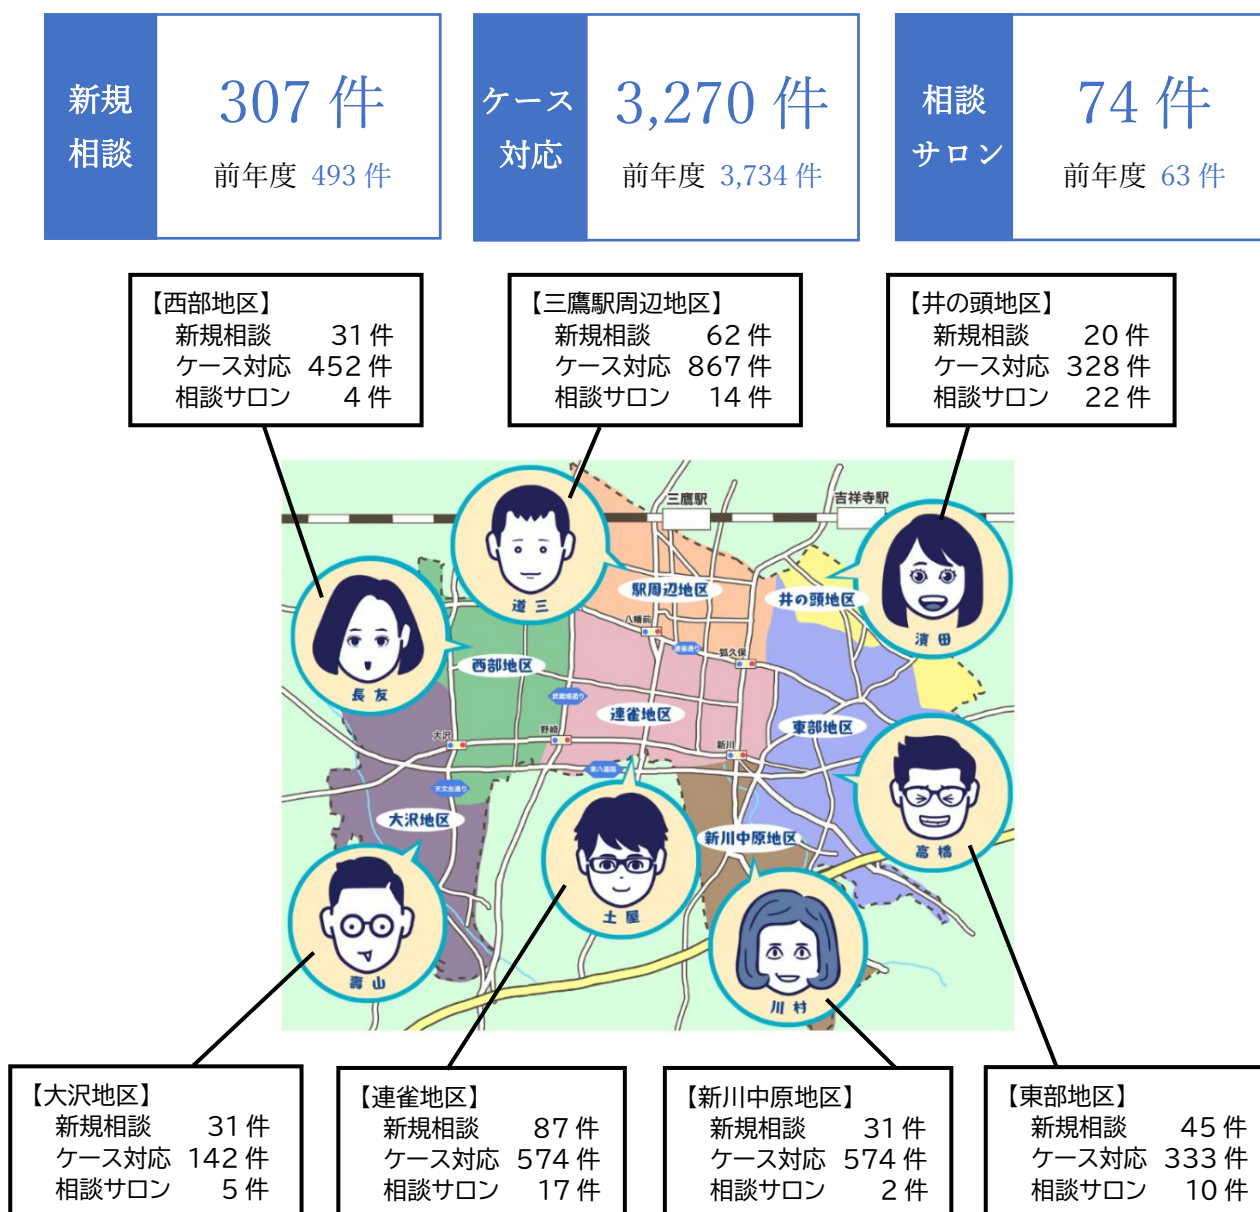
新規相談
307 件
前年度 493 件

ケース対応
3,270 件
前年度 3,734 件

相談サロン
74 件
前年度 63 件

【西部地区】
新規相談 31 件
ケース対応 452 件
相談サロン 4 件

【三鷹駅周辺地区】
新規相談 62 件
ケース対応 867 件
相談サロン 14 件

【井の頭地区】
新規相談 20 件
ケース対応 328 件
相談サロン 22 件

三鷹駅
吉祥寺駅
道 三
駅周辺地区
井の頭地区
濱 田
長 友
西部地区
連雀地区
東部地区
大沢
野崎
新川
高 橋
大沢地区
新川中原地区
土 屋
壽 山
川 村

【大沢地区】
新規相談 31 件
ケース対応 142 件
相談サロン 5 件

【連雀地区】
新規相談 87 件
ケース対応 574 件
相談サロン 17 件

【新川中原地区】
新規相談 31 件
ケース対応 574 件
相談サロン 2 件

【東部地区】
新規相談 45 件
ケース対応 333 件
相談サロン 10 件